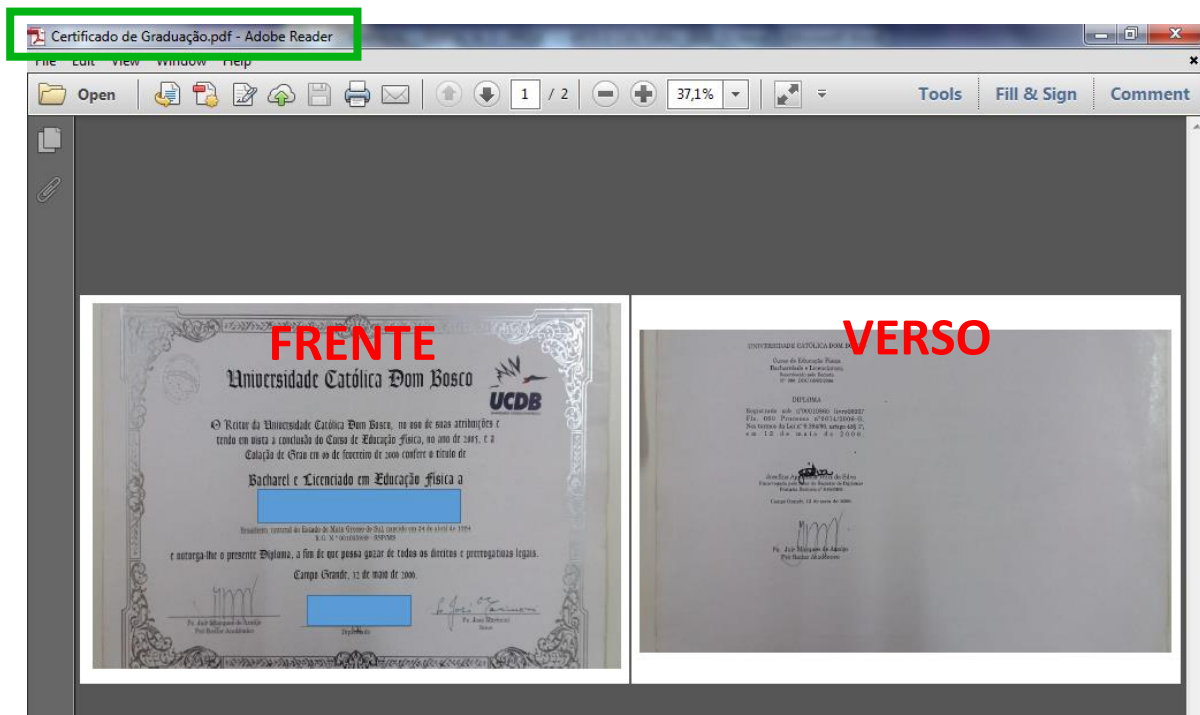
Certificado de Graduação.pdf - Adobe Reader

File Edit View Window Help

Open

1 / 2

37,1%

Tools Fill & Sign Comment

FRENTE

Universidade Católica Dom Bosco

UCDB

O Reitor da Universidade Católica Dom Bosco, no uso de suas atribuições e tendo em vista a conclusão do Curso de Educação Física, no ano de 2005, e a Colação de Grau em 09 de fevereiro de 2006 confere o título de

Bacharel e Licenciado em Educação Física a

Brasileiro, natural do Estado de Mato Grosso do Sul, nascido em 24 de abril de 1984 R.G. N.º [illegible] SSP/MS

e outorga-lhe o presente Diploma, a fim de que possa gozar de todos os direitos e prerrogativas legais.

Campo Grande, 12 de maio de 2006.

Pe. José Marques de Araújo
Pró-Reitor Acadêmico

Diplomado

Pe. José Marinoni
Reitor

VERSO

UNIVERSIDADE CATÓLICA DOM BOSCO

Curso de Educação Física
Bacharelado e Licenciatura
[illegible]

DIPLOMA

Registrado sob n.º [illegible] livro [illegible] Fls. 080 Processo n.º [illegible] Nos termos da Lei n.º 9.394/96, artigo 48 § 1º, em 12 de maio de 2006

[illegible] da Silva
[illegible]

Campo Grande, 12 de maio de 2006.

Pe. José Marques de Araújo
Pró-Reitor Acadêmico